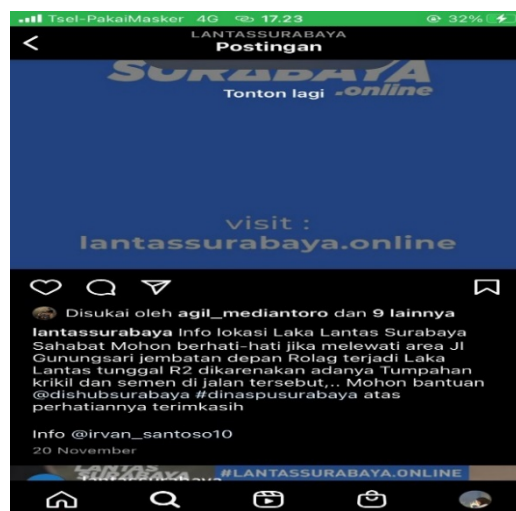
Tsel-PakaiMasker 4G 17.23 32%

<
LANTASSURABAYA
Postingan

SURABAYA .online
Tonton lagi

visit :
lantassurabaya.online

Disukai oleh agil_mediantoro dan 9 lainnya

lantassurabaya Info lokasi Laka Lantas Surabaya Sahabat Mohon berhati-hati jika melewati area Jl Gunungsari jembatan depan Rolag terjadi Laka Lantas tunggal R2 dikarenakan adanya Tumpahan krikil dan semen di jalan tersebut,.. Mohon bantuan @dishubsurabaya #dinaspusurabaya atas perhatiannya terimkasih

Info @irvan_santoso10
20 November

#LANTASSURABAYA.ONLINE